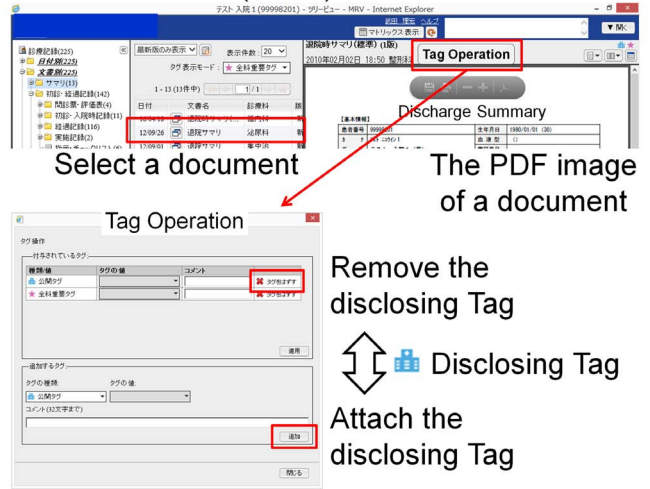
テスト 入院1 (99998201) - ツリービュー - MRV - Internet Explorer

前田 理恵 ヘルプ

マトリックス表示

▼ 閉K

診療記録(225)

日付別(225)

文書別(225)

サマリ(13)

初診・経過記録(142)

問診票・評価表(4)

初診・入院時記録(11)

経過記録(116)

実施記録(2)

最新版のみ表示

表示件数 20

タグ表示モード: ★ 全科重要タグ

1 - 13 (13件中) 1 / 1

| 日付 | 文書名 | 診療科 | 版 |
|---|---|---|---|
| 12/09/26 | 退院サマリ | 泌尿科 | 1 |

退院時サマリ(標準) (1版)

2010年02月02日 18:50

Tag Operation

Discharge Summary

【基本情報】

患者番号 99998201

生年月日 1980/01/01 (30)

血液型 O

Select a document

The PDF image of a document

Tag Operation

タグ操作

付与されているタグ

| 種類/値 | タグの値 | コメント | |
|---|---|---|---|
| 公開タグ | | | タグをはずす |
| ★ 全科重要タグ | | | タグをはずす |

適用

追加するタグ

タグの種類: タグの値:

公開タグ

コメント(32文字まで)

追加

閉じる

Remove the disclosing Tag

Disclosing Tag

Attach the disclosing Tag